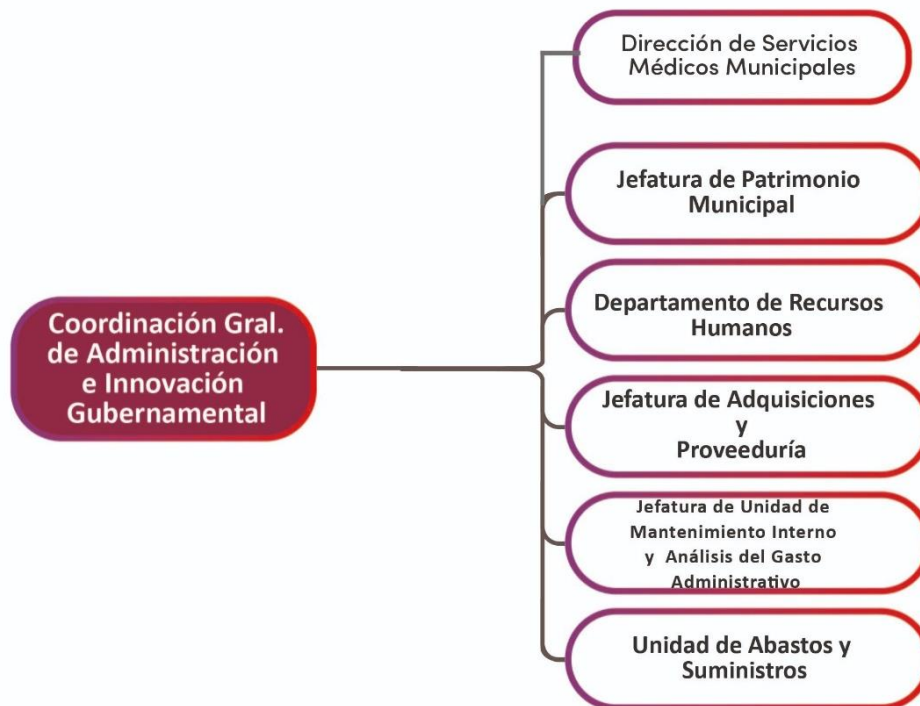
Coordinación Gral. de Administración e Innovación Gubernamental

Dirección de Servicios Médicos Municipales

Jefatura de Patrimonio Municipal

Departamento de Recursos Humanos

Jefatura de Adquisiciones y Proveeduría

Jefatura de Unidad de Mantenimiento Interno y Análisis del Gasto Administrativo

Unidad de Abastos y Suministros